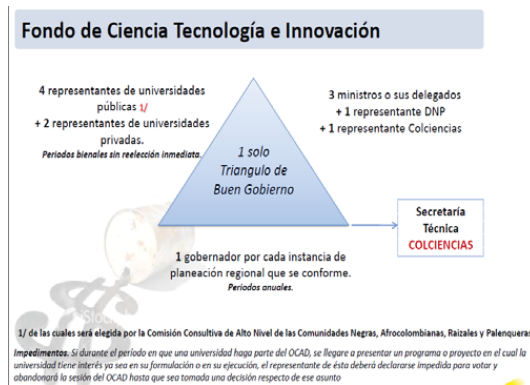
Fondo de Ciencia Tecnología e Innovación

4 representantes de universidades públicas 1/
+ 2 representantes de universidades privadas.
Periodos bienales sin reelección inmediata.

1 solo Triangulo de Buen Gobierno

3 ministros o sus delegados
+ 1 representante DNP
+ 1 representante Colciencias

Secretaría Técnica
COLCIENCIAS

1 gobernador por cada instancia de planeación regional que se conforme.
Periodos anuales.

1/ de las cuales será elegida por la Comisión Consultiva de Alto Nivel de las Comunidades Negras, Afrocolombianas, Raizales y Palenqueras

Impedimentos. Si durante el periodo en que una universidad haga parte del OCAD, se llegare a presentar un programa o proyecto en el cual la universidad tiene interés ya sea en su formulación o en su ejecución, el representante de ésta deberá declararse impedida para votar y abandonará la sesión del OCAD hasta que sea tomada una decisión respecto de ese asunto